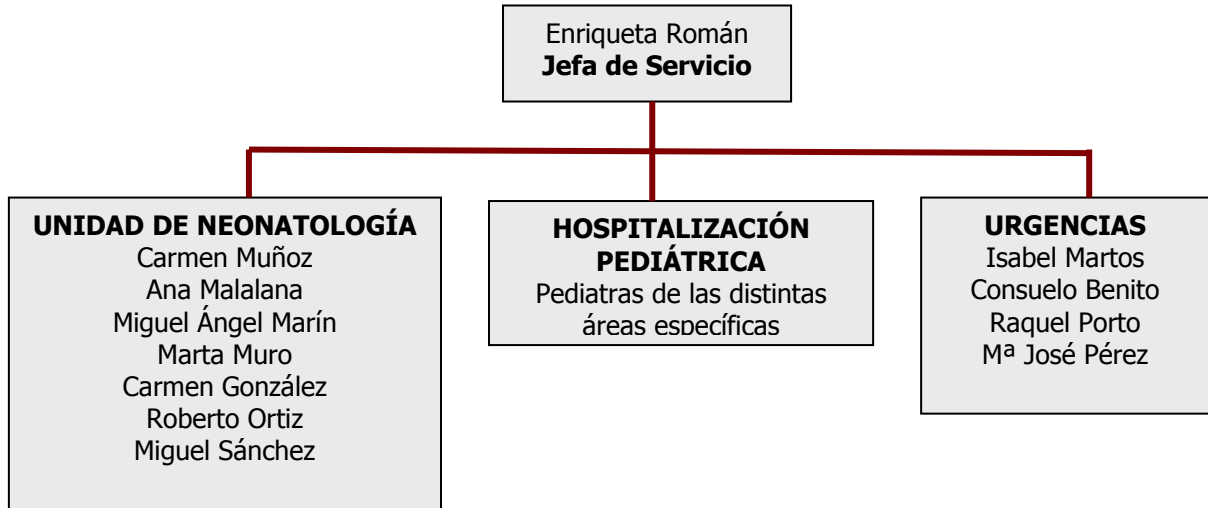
Enriqueta Román
**Jefa de Servicio**

**UNIDAD DE NEONATOLOGÍA**
Carmen Muñoz
Ana Malalana
Miguel Ángel Marín
Marta Muro
Carmen González
Roberto Ortiz
Miguel Sánchez

**HOSPITALIZACIÓN PEDIÁTRICA**
Pediatras de las distintas áreas específicas

**URGENCIAS**
Isabel Martos
Consuelo Benito
Raquel Porto
Mª José Pérez